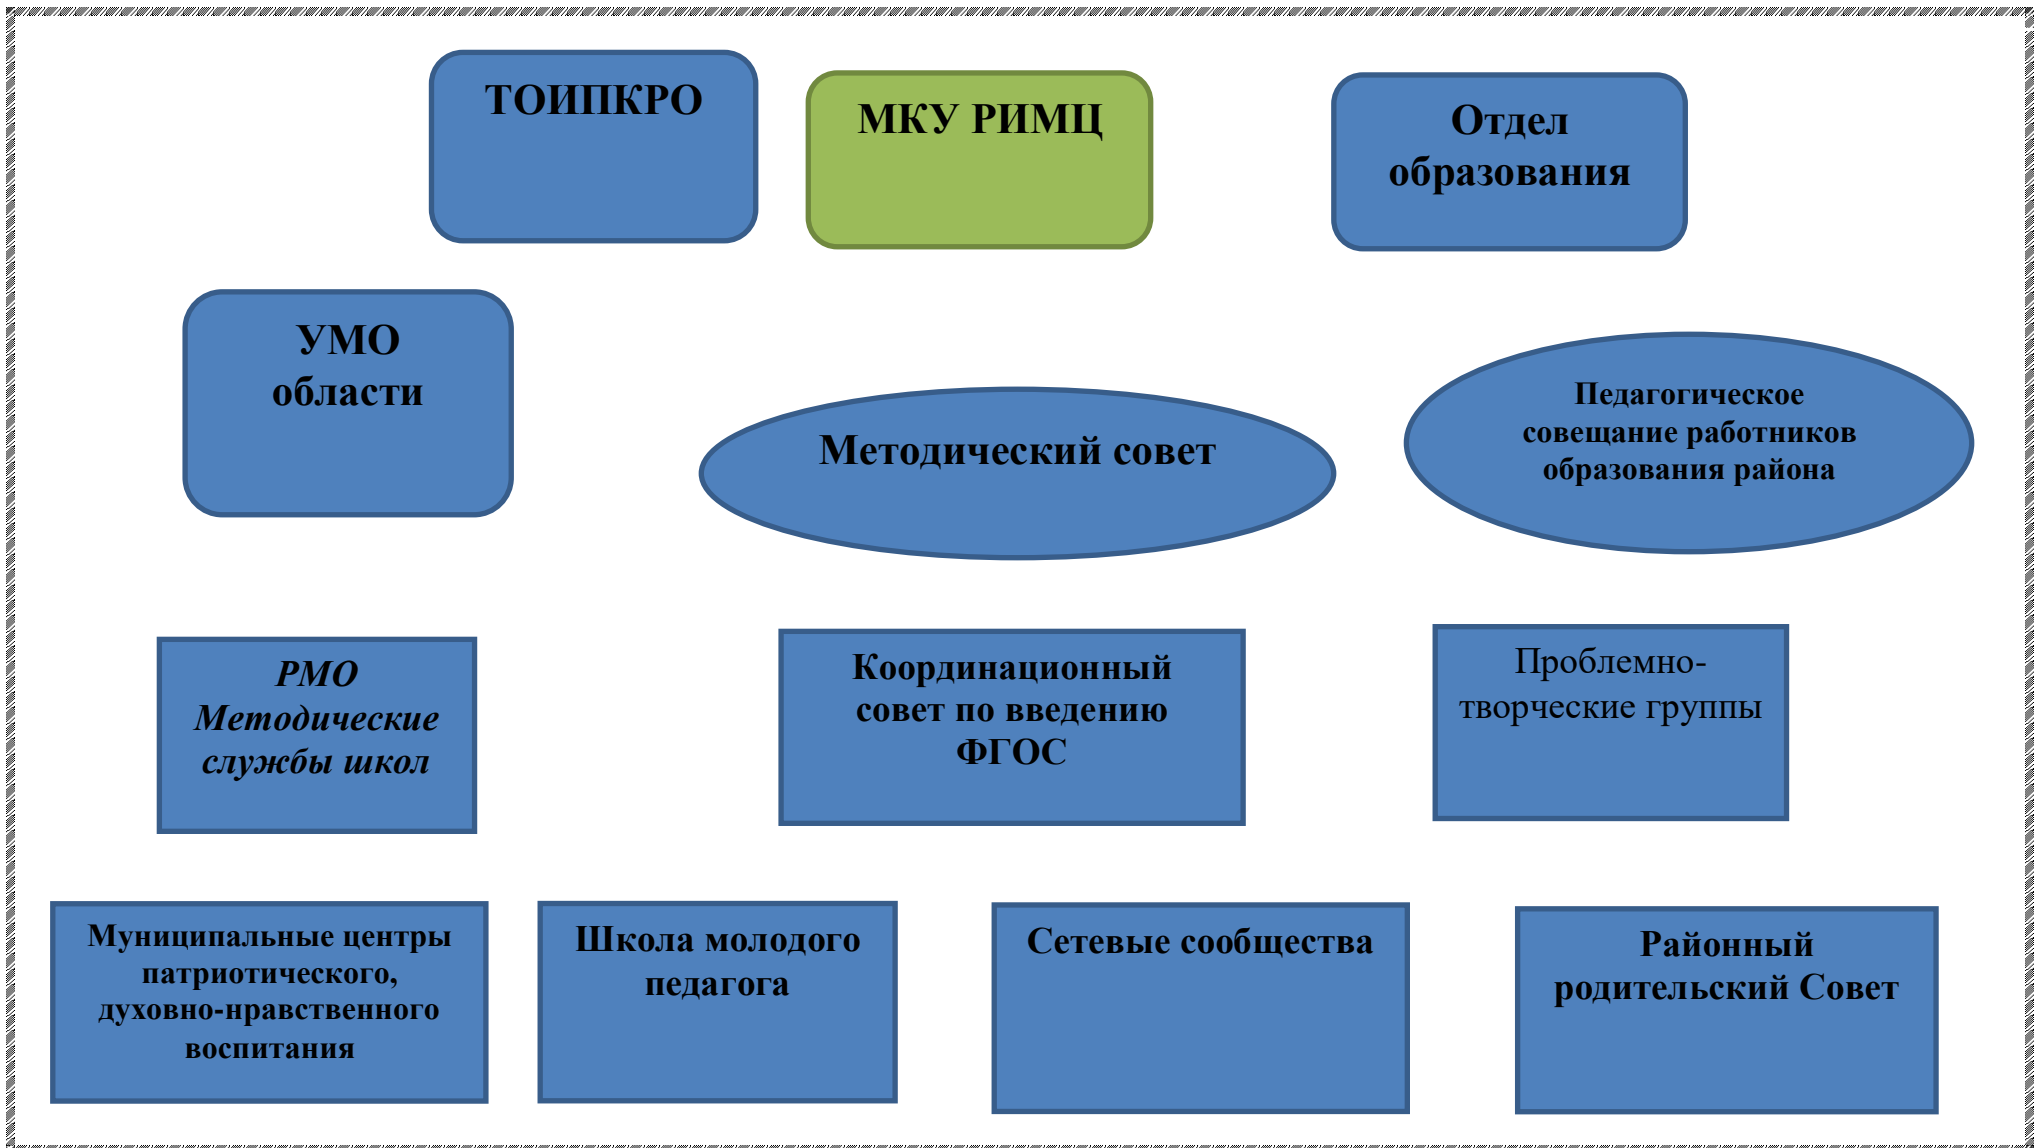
ТОИПКРО

МКУ РИМЦ

Отдел образования

УМО области

Методический совет

Педагогическое совещание работников образования района

РМО Методические службы школ

Координационный совет по введению ФГОС

Проблемно-творческие группы

Муниципальные центры патриотического, духовно-нравственного воспитания

Школа молодого педагога

Сетевые сообщества

Районный родительский Совет